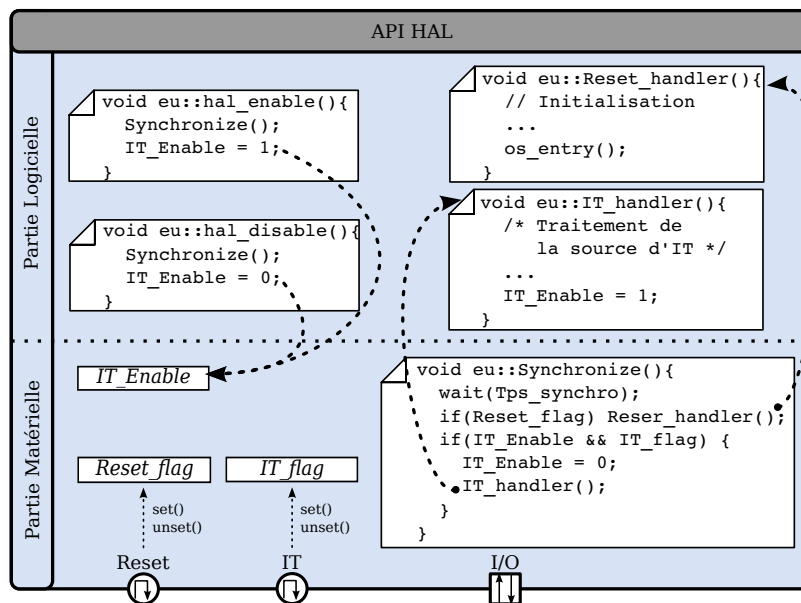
API HAL

Partie Logicielle

void eu::hal_enable(){
  Synchronize();
  IT_Enable = 1;
}

void eu::hal_disable(){
  Synchronize();
  IT_Enable = 0;
}

void eu::Reset_handler(){
  // Initialisation
  ...
  os_entry();
}

void eu::IT_handler(){
  /* Traitement de
     la source d'IT */
  ...
  IT_Enable = 1;
}

Partie Matérielle

IT_Enable

void eu::Synchronize(){
  wait(Tps_synchro);
  if(Reset_flag) Reser_handler();
  if(IT_Enable && IT_flag) {
    IT_Enable = 0;
    IT_handler();
  }
}

Reset_flag

IT_flag

set()
unset()

set()
unset()

Reset

IT

I/O